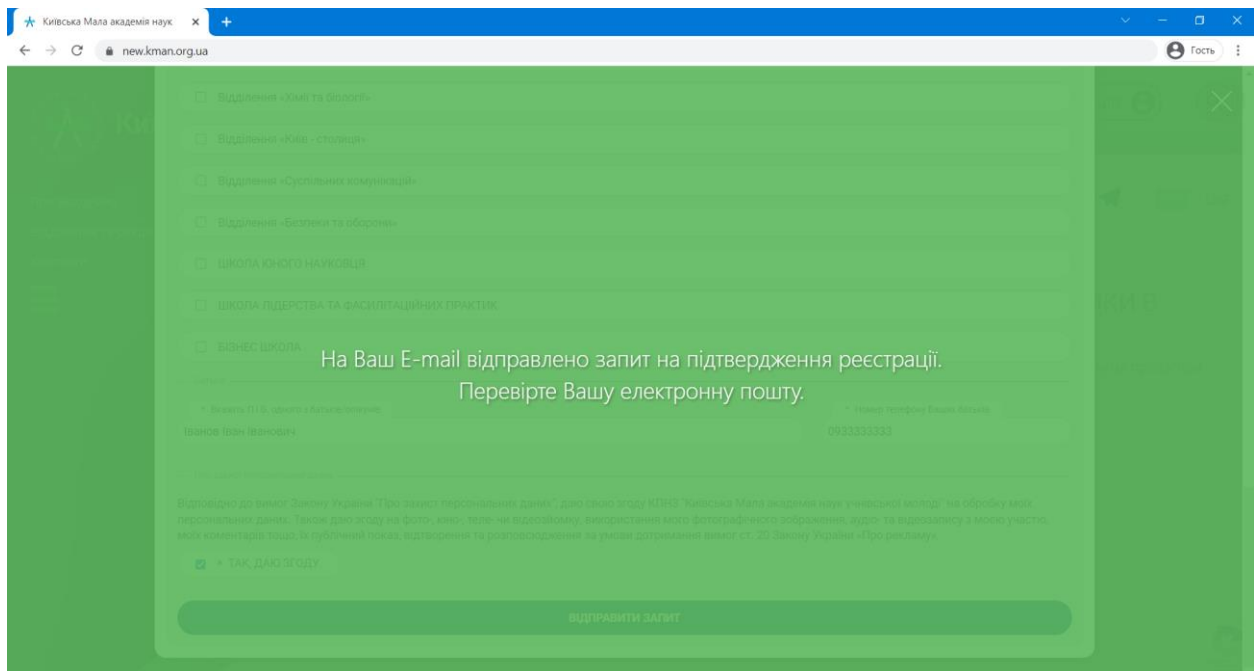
Київська Мала академія наук

new.kman.org.ua

Гость

Відділення «Хімії та біології»

Відділення «Київ - столиця»

Відділення «Суспільних комунікацій»

Відділення «Безпеки та оборони»

ШКОЛА ЮНОГО НАУКОВЦЯ

ШКОЛА ЛІДЕРСТВА ТА ФАСИЛІТАЦІЙНИХ ПРАКТИК

БІЗНЕС ШКОЛА

На Ваш E-mail відправлено запит на підтвердження реєстрації.
Перевірте Вашу електронну пошту.

* Вкажіть П.І.Б. одного з батьків/опікунів

Іванов Іван Іванович

* номер телефону Вашим батькам

0933333333

Відповідно до вимог Закону України "Про захист персональних даних", даю свою згоду КПНЗ "Київська Мала академія наук учнівської молоді" на обробку моїх персональних даних. Також даю згоду на фото-, кіно-, теле- чи відеозйомку, використання мого фотографічного зображення, аудіо- та відеозапису з моєю участю, моїх коментарів тощо, їх публічний показ, відтворення та розповсюдження за умови дотримання вимог ст. 20 Закону України «Про рекламу».

* ТАК, ДАЮ ЗГОДУ

ВІДПРАВИТИ ЗАПИТ